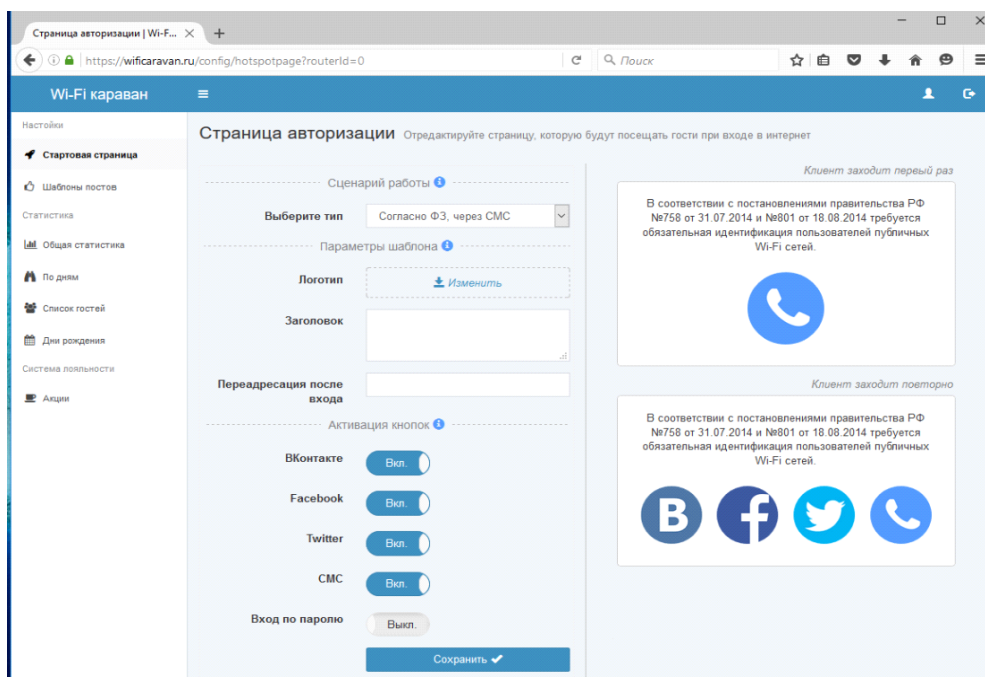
Страница авторизации | Wi-F... ×
+

https://wificaravan.ru/config/hotspotpage?routerId=0

Поиск

Wi-Fi караван

Настойки

Стартовая страница

Шаблоны постов

Статистика

Общая статистика

По дням

Список гостей

Дни рождения

Система лояльности

Акции

Страница авторизации Отредактируйте страницу, которую будут посещать гости при входе в интернет

Сценарий работы

Выберите тип | Согласно ФЗ, через СМС

Параметры шаблона

Логотип | Изменить

Заголовок

Переадресация после входа

Активация кнопок

ВКонтакте | Вкл.

Facebook | Вкл.

Twitter | Вкл.

СМС | Вкл.

Вход по паролю | Выкл.

Сохранить

Клиент заходит первый раз

В соответствии с постановлениями правительства РФ №758 от 31.07.2014 и №801 от 18.08.2014 требуется обязательная идентификация пользователей публичных Wi-Fi сетей.

Клиент заходит повторно

В соответствии с постановлениями правительства РФ №758 от 31.07.2014 и №801 от 18.08.2014 требуется обязательная идентификация пользователей публичных Wi-Fi сетей.